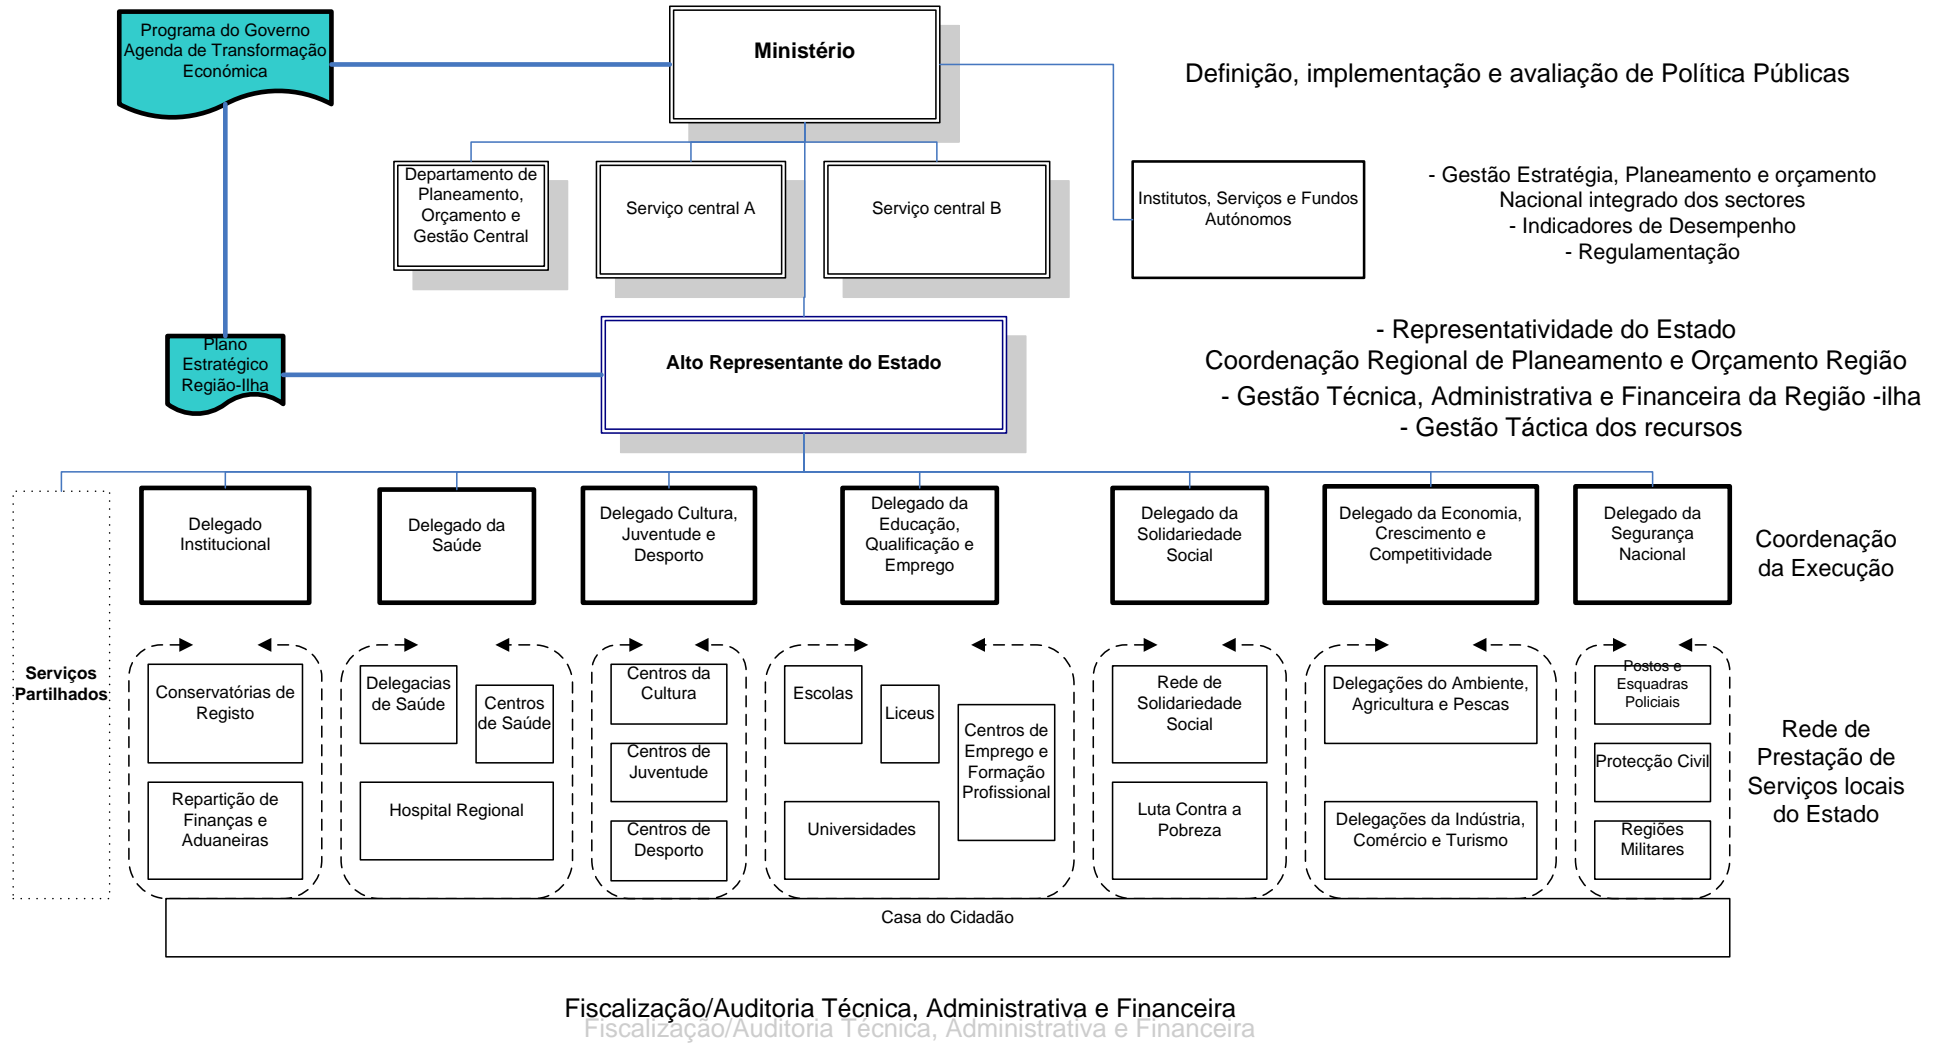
Programa do Governo Agenda de Transformação Económica

Ministério

Definição, implementação e avaliação de Política Públicas

Departamento de Planeamento, Orçamento e Gestão Central

Serviço central A

Serviço central B

Institutos, Serviços e Fundos Autónomos

- Gestão Estratégia, Planeamento e orçamento Nacional integrado dos sectores
- Indicadores de Desempenho
- Regulamentação

Plano Estratégico Região-Ilha

Alto Representante do Estado

- Representatividade do Estado
Coordenação Regional de Planeamento e Orçamento Região
- Gestão Técnica, Administrativa e Financeira da Região -ilha
- Gestão Táctica dos recursos

Delegado Institucional

Delegado da Saúde

Delegado Cultura, Juventude e Desporto

Delegado da Educação, Qualificação e Emprego

Delegado da Solidariedade Social

Delegado da Economia, Crescimento e Competitividade

Delegado da Segurança Nacional

Coordenação da Execução

Serviços Partilhados

Conservatórias de Registo

Repartição de Finanças e Aduaneiras

Delegacias de Saúde

Centros de Saúde

Hospital Regional

Centros da Cultura

Centros de Juventude

Centros de Desporto

Escolas

Liceus

Centros de Emprego e Formação Profissional

Universidades

Rede de Solidariedade Social

Luta Contra a Pobreza

Delegações do Ambiente, Agricultura e Pescas

Delegações da Indústria, Comércio e Turismo

Postos e Esquadras Policiais

Protecção Civil

Regiões Militares

Rede de Prestação de Serviços locais do Estado

Casa do Cidadão

Fiscalização/Auditoria Técnica, Administrativa e Financeira
Fiscalização/Auditoria Técnica, Administrativa e Financeira